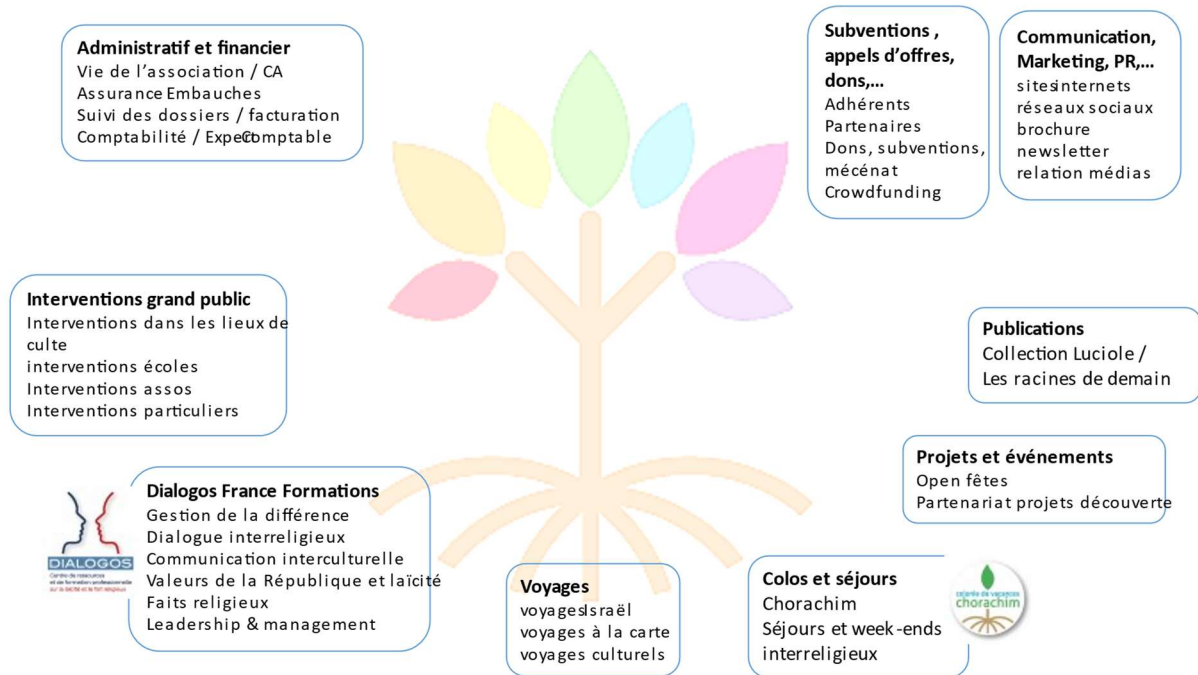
Administratif et financier
Vie de l'association / CA
Assurance Embauches
Suivi des dossiers / facturation
Comptabilité / Expert Comptable

Subventions , appels d'offres, dons,...
Adhérents
Partenaires
Dons, subventions, mécénat
Crowdfunding

Communication, Marketing, PR,...
sites internets
réseaux sociaux
brochure
newsletter
relation médias

Interventions grand public
Interventions dans les lieux de culte
interventions écoles
Interventions assos
Interventions particuliers

Publications
Collection Luciole /
Les racines de demain

Projets et événements
Open fêtes
Partenariat projets découverte

DIALOGOS
Centre de ressources et de formation professionnelle sur la laïcité et le fait religieux

Dialogos France Formations
Gestion de la différence
Dialogue interreligieux
Communication interculturelle
Valeurs de la République et laïcité
Faits religieux
Leadership & management

Voyages
voyages Israël
voyages à la carte
voyages culturels

Colos et séjours
Chorachim
Séjours et week-ends interreligieux

centre de vacances
chorachim